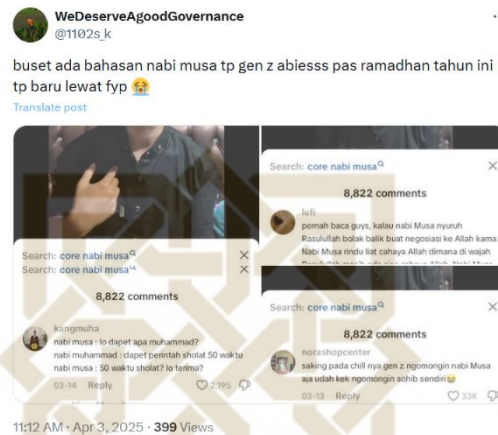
WeDeserveAgoodGovernance
@1102s_k

buset ada bahasan nabi musa tp gen z abiesss pas ramadhan tahun ini tp baru lewat fyp 😭

Translate post

Search: core nabi musa
Search: core nabi musa

8,822 comments

kangmuha
nabi musa : lo dapet apa muhammad?
nabi muhammad : dapet perintah sholat 50 waktu
nabi musa : 50 waktu sholat? lo terima?
03-14 Reply 2,195

Search: core nabi musa

8,822 comments

luti
pernah baca guys, kalau nabi Musa nyuruh Rasulullah bolak balik buat negosiasi ke Allah kama Nabi Musa rindu liat cahaya Allah dimana di wajah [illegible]

Search: core nabi musa

8,822 comments

norashopcenter
saking pada chill nya gen z ngomongin nabi Musa aja udah kek ngomongin sohib sendiri😂
03-13 Reply 33K

11:12 AM · Apr 3, 2025 · 399 Views